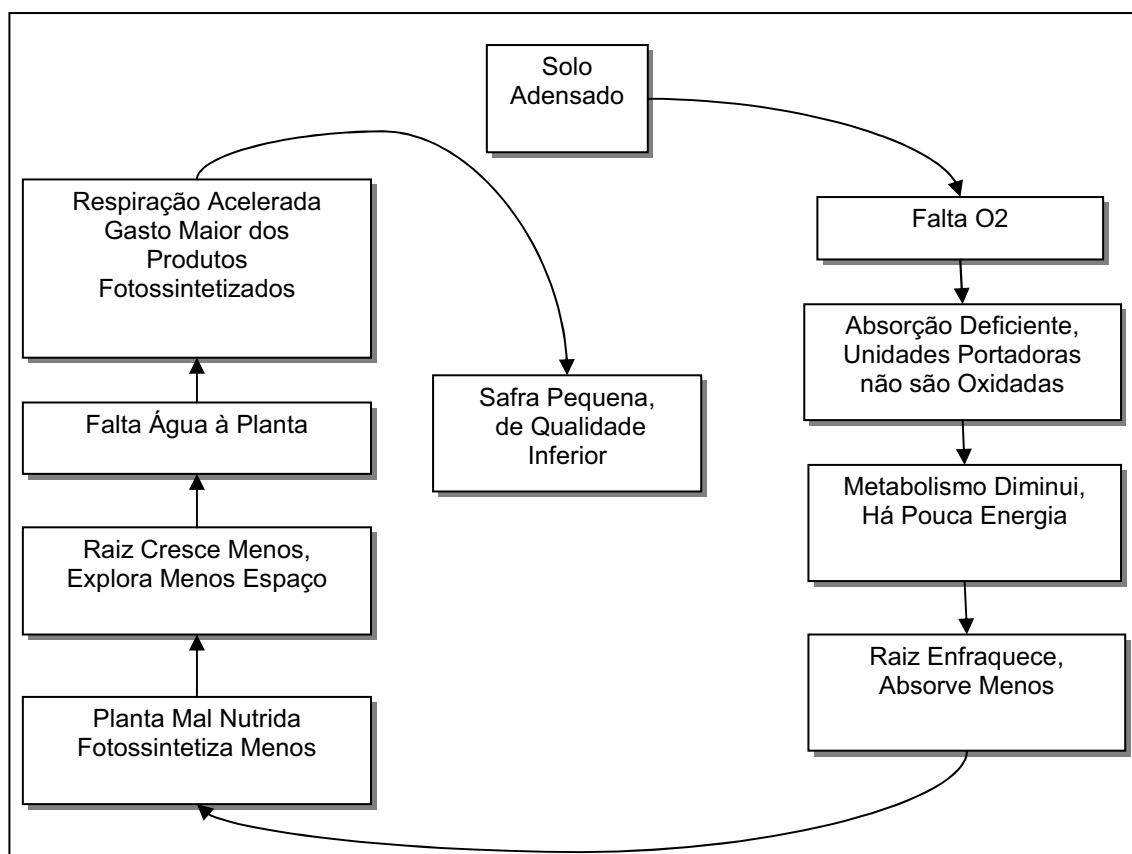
Solo Adensado

Falta O2

Absorção Deficiente, Unidades Portadoras não são Oxidadas

Metabolismo Diminui, Há Pouca Energia

Raiz Enfraquece, Absorve Menos

Planta Mal Nutrida Fotossintetiza Menos

Raiz Cresce Menos, Explora Menos Espaço

Falta Água à Planta

Respiração Acelerada Gasto Maior dos Produtos Fotossintetizados

Safra Pequena, de Qualidade Inferior